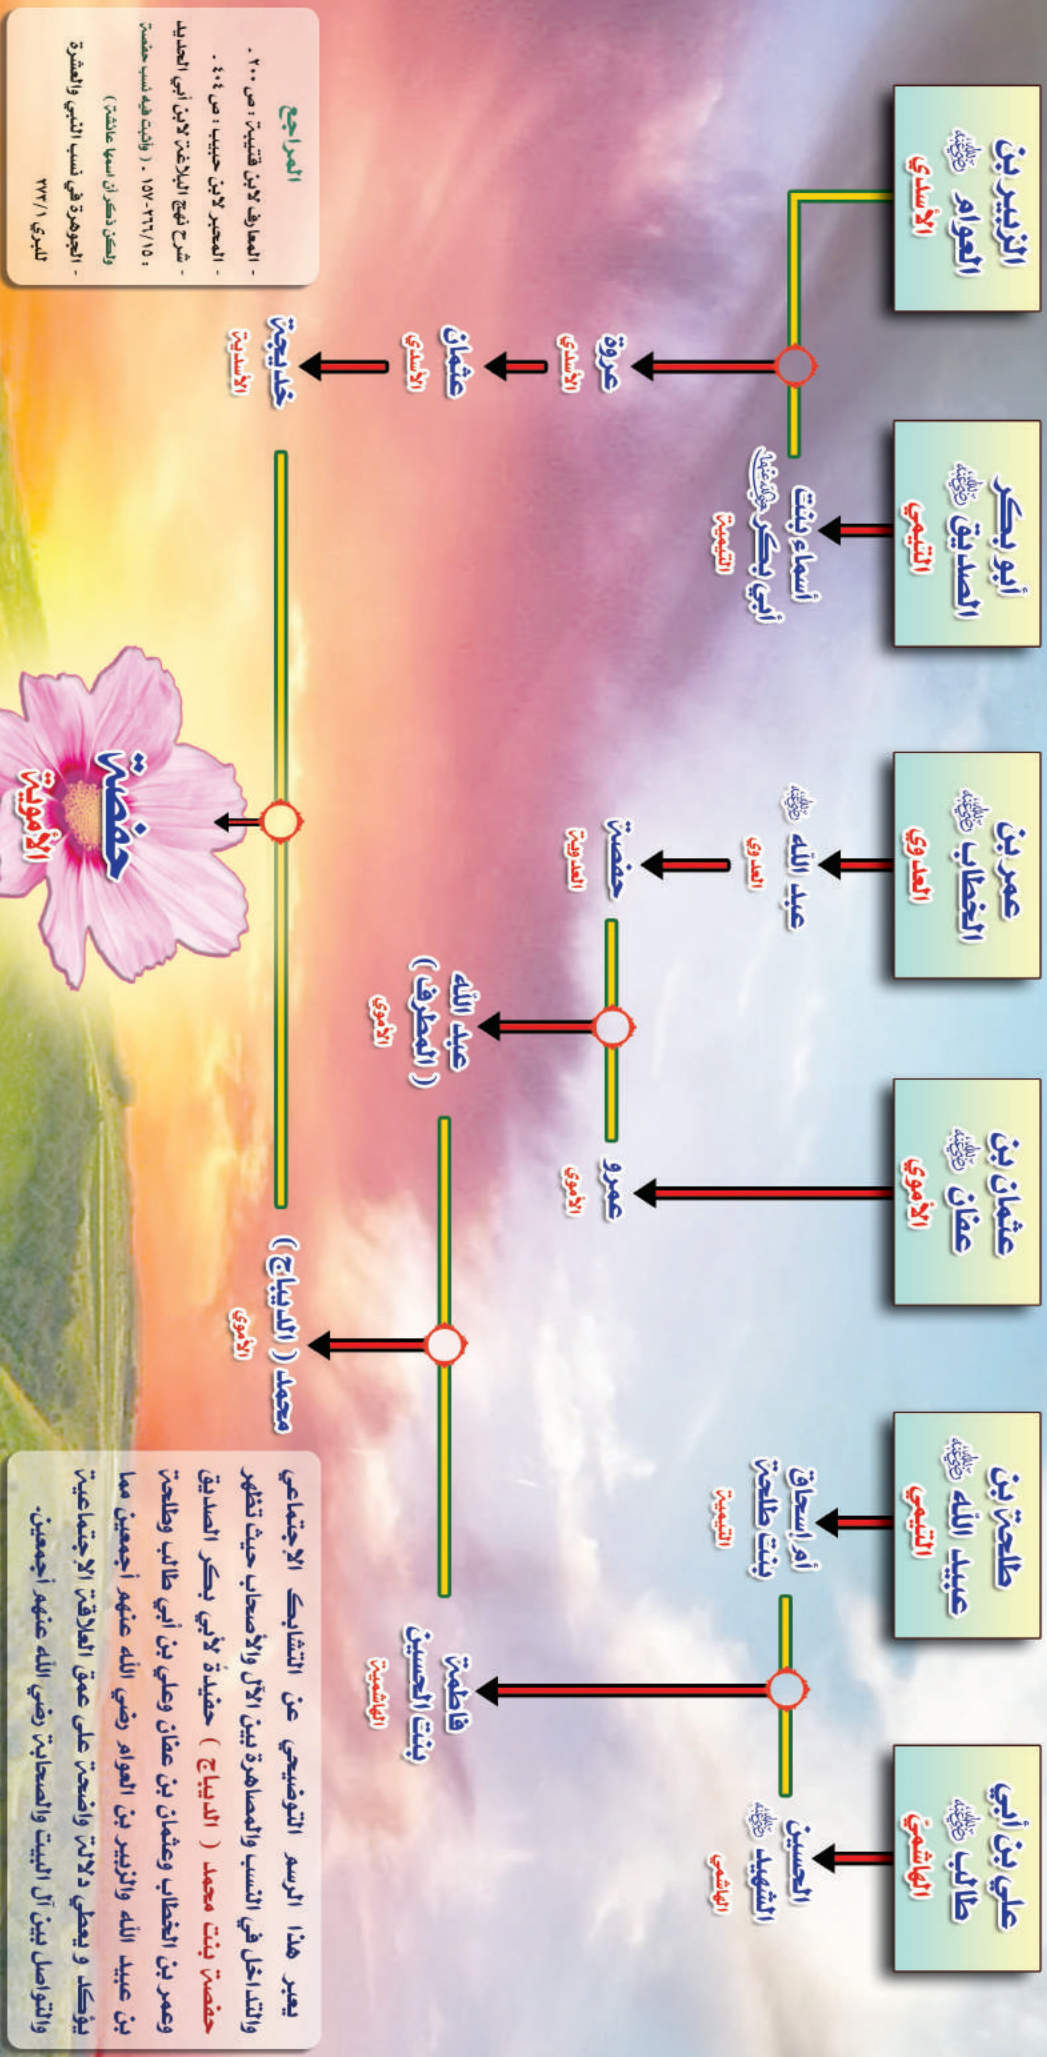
علي بن أبي طالب رضي الله عنه
الهاشمي

طلحة بن عبيد الله رضي الله عنه
التيمي

عثمان بن عفان رضي الله عنه
الأموي

عمر بن الخطاب رضي الله عنه
العدوي

أبو بكر الصديق رضي الله عنه
التيمي

الزبير بن العوام رضي الله عنه
الأسدي

الحسين الشهيد رضي الله عنه
الهاشمي

أم إسحاق بنت طلحة
التيمية

عمرو
الأموي

عبد الله رضي الله عنه
العدوي

حفصة
العدوية

أسماء بنت أبي بكر رضي الله عنها
التيمية

عروة
الأسدي

عثمان
الأسدي

خليجة
الأسدية

فاطمة بنت الحسين
الهاشمية

عبد الله (المطرف)
الأموي

محمد (الديباج)
الأموي

حفصة
الأموية

المراجع
- المعارف لابن قتيبة: ص ٢٠٠.
- المحبر لابن حبيب: ص ٤٤٠.
- شرح نهج البلاغة لابن أبي الحديد ١٥/ ٢٣٦-٢٥٧. (والمثبت فيه نسب حفصة ويمكن ذكر أن اسمها عائشة)
- الجوهرة في نسب النبي والعشرة للبري ١/ ٣٧

يعبر هذا الرسم التوضيحي عن التشابك الاجتماعي والتداخل في النسب والمصاهرة بين الآل والأصحاب حيث تظهر حفصة بنت محمد (الديباج) حفيدة لأبي بكر الصديق وعمر بن الخطاب وعثمان بن عفان وعلي بن أبي طالب وطلحة بن عبيد الله والزبير بن العوام رضي الله عنهم أجمعين مما يؤكد و يعطي دلالة واضحة على عمق العلاقة الاجتماعية والتواصل بين آل البيت والصحابة رضي الله عنهم أجمعين.